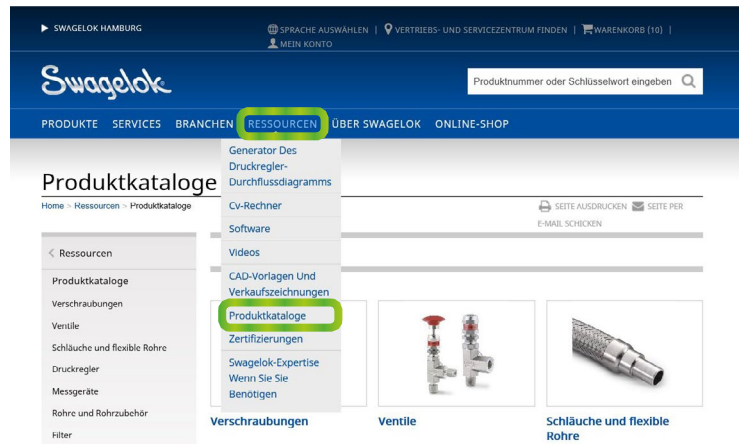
SWAGELOK HAMBURG

SPRACHE AUSWÄHLEN | VERTRIEBS- UND SERVICEZENTRUM FINDEN | WARENKORB (10) | MEIN KONTO

Swagelok

Produktnummer oder Schlüsselwort eingeben

PRODUKTE SERVICES BRANCHEN RESSOURCEN ÜBER SWAGELOK ONLINE-SHOP

Generator Des Druckregler-Durchflussdiagramms
Cv-Rechner
Software
Videos
CAD-Vorlagen Und Verkaufszeichnungen
Produktkataloge
Zertifizierungen
Swagelok-Expertise Wenn Sie Sie Benötigen

Produktkataloge

Home > Ressourcen > Produktkataloge

SEITE AUSDRUCKEN SEITE PER E-MAIL SCHICKEN

< Ressourcen

Produktkataloge
Verschraubungen
Ventile
Schläuche und flexible Rohre
Druckregler
Messgeräte
Rohre und Rohrzubehör
Filter

Verschraubungen

Ventile

Schläuche und flexible Rohre